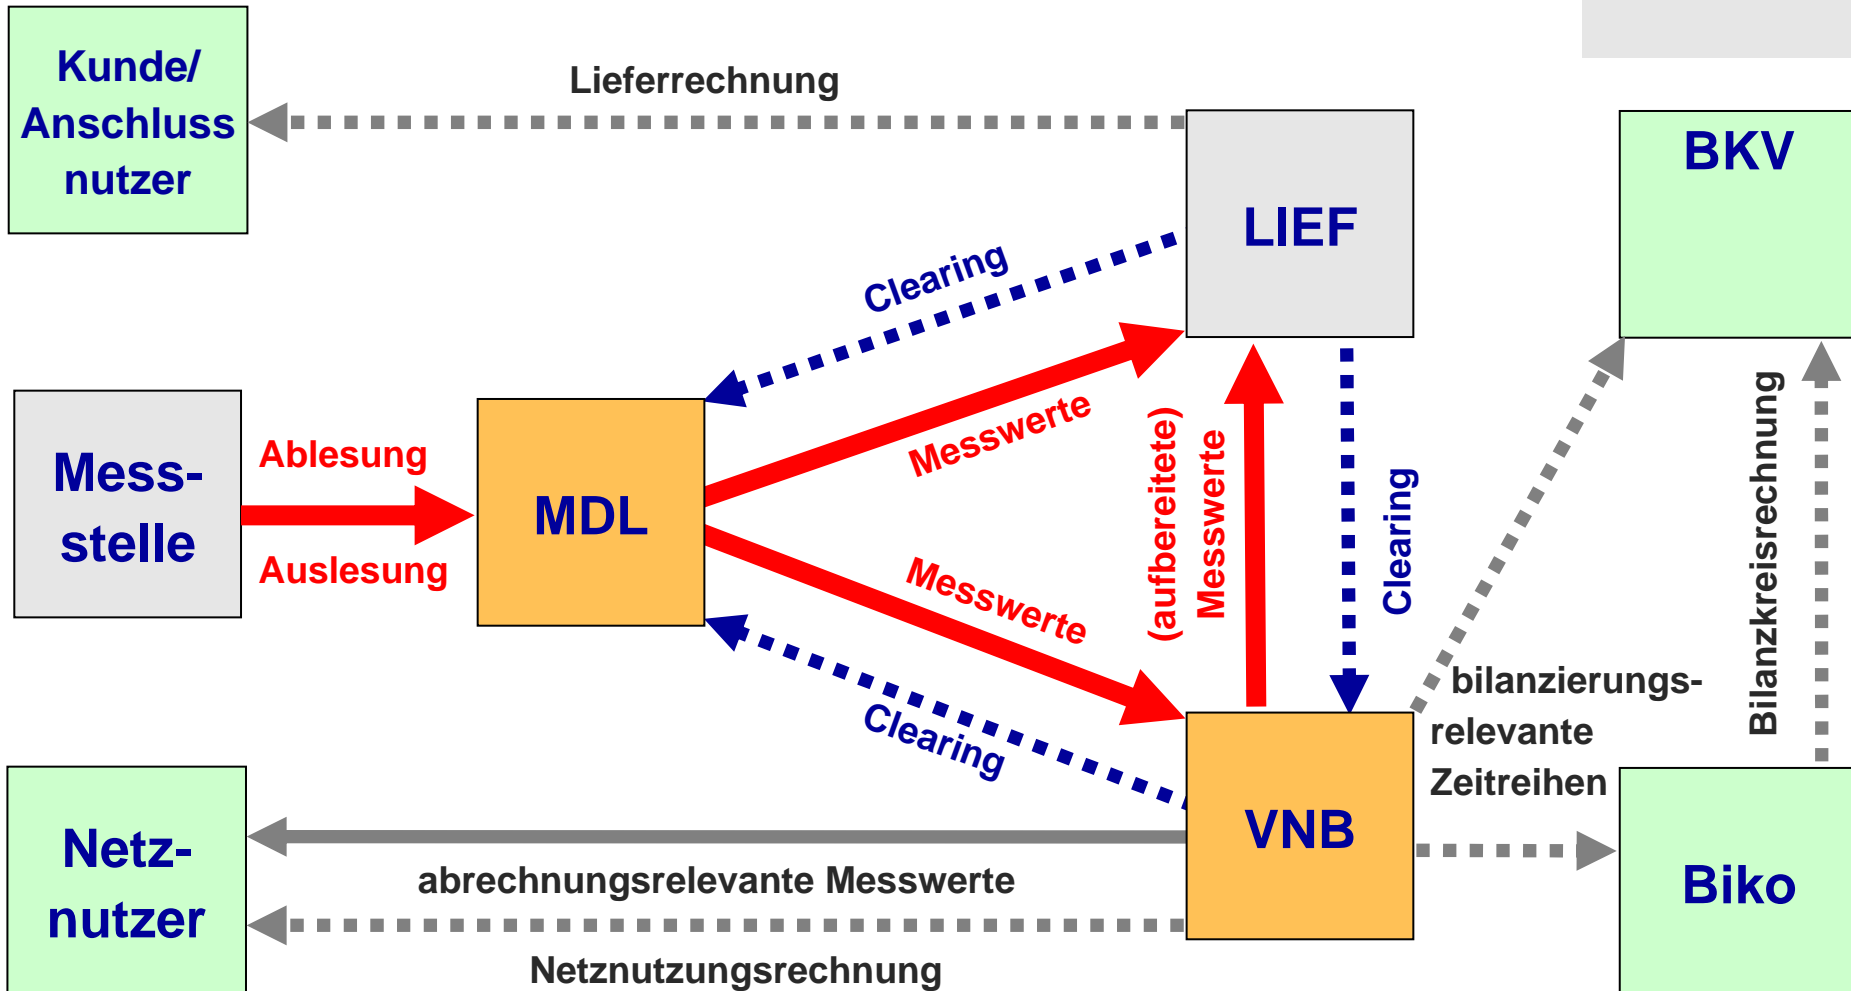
Kunde/ Anschluss nutzer

Lieferrechnung

LIEF

BKV

Clearing

Mess-stelle

Ablesung

Auslesung

MDL

Messwerte

Messwerte

(aufbereitete) Messwerte

Clearing

Bilanzkreisrechnung

Clearing

bilanzierungs-relevante Zeitreihen

Netz-nutzer

VNB

Biko

abrechnungsrelevante Messwerte

Netznutzungsrechnung